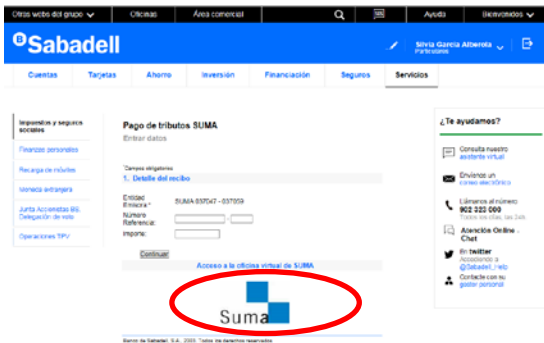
Otras webs del grupo | Oficinas | Área comercial | Ayuda | Bienvenidos

Sabadell

Silvia García Alberola
Particulares

Cuentas | Tarjetas | Ahorro | Inversión | Financiación | Seguros | Servicios

Impuestos y seguros sociales
Finanzas personales
Recarga de móviles
Moneda extranjera
Junta Accionistas BS. Delegación de voto
Operaciones TPV

Pago de tributos SUMA
Entrar datos

*Campos obligatorios
1. Detalle del recibo

Entidad Emisora*: SUMA 037047 - 037059
Número Referencia: -
Importe:

Continuar

Acceso a la oficina virtual de SUMA

Suma

Banco de Sabadell, S.A., 2009. Todos los derechos reservados

¿Te ayudamos?

Consulta nuestro asistente virtual

Envíenos un correo electrónico

Llámenos al número 902 323 000
Todos los días, las 24h

Atención Online - Chat

En twitter
Accediendo a @Sabadell_Help

Contacte con su gestor personal